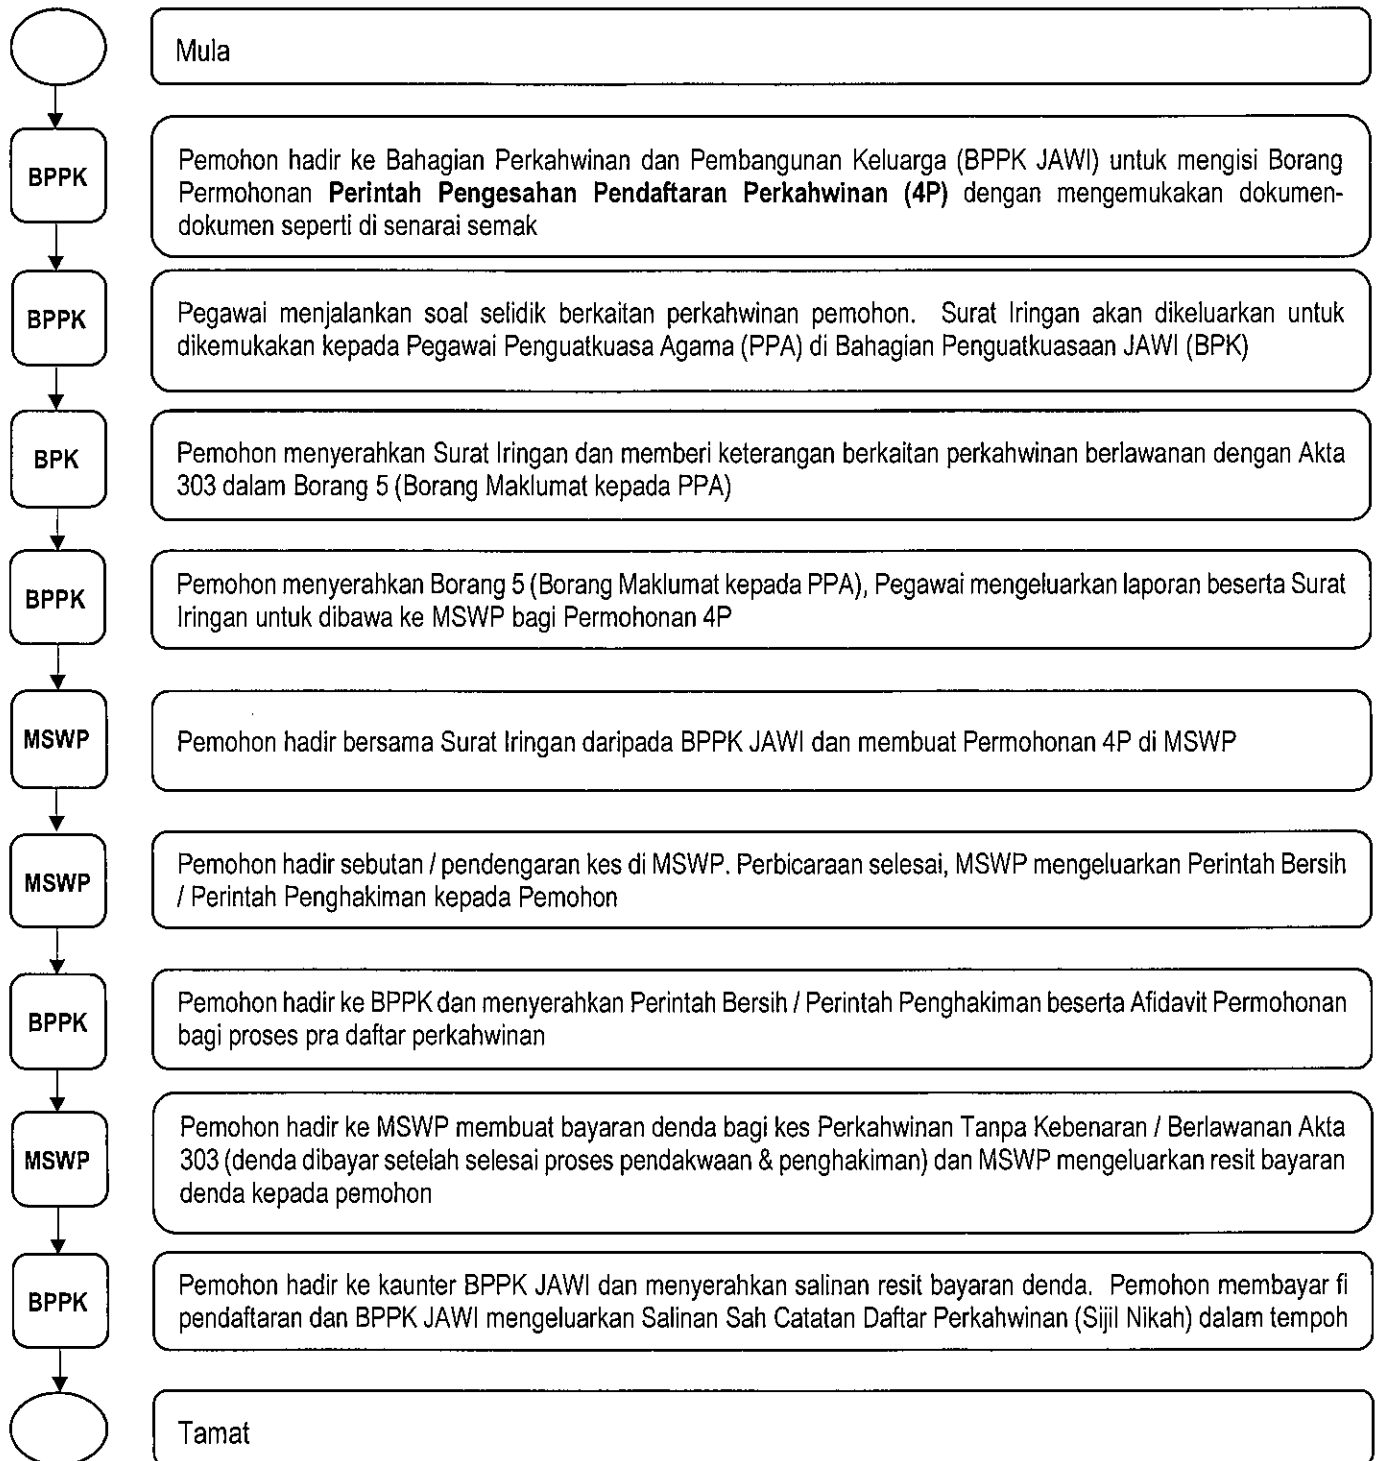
Mula

BPPK

Pemohon hadir ke Bahagian Perkahwinan dan Pembangunan Keluarga (BPPK JAWI) untuk mengisi Borang Permohonan **Perintah Pengesahan Pendaftaran Perkahwinan (4P)** dengan mengemukakan dokumen-dokumen seperti di senarai semak

BPPK

Pegawai menjalankan soal selidik berkaitan perkahwinan pemohon. Surat Iringan akan dikeluarkan untuk dikemukakan kepada Pegawai Penguatkuasa Agama (PPA) di Bahagian Penguatkuasaan JAWI (BPK)

BPK

Pemohon menyerahkan Surat Iringan dan memberi keterangan berkaitan perkahwinan berlawanan dengan Akta 303 dalam Borang 5 (Borang Maklumat kepada PPA)

BPPK

Pemohon menyerahkan Borang 5 (Borang Maklumat kepada PPA), Pegawai mengeluarkan laporan beserta Surat Iringan untuk dibawa ke MSWP bagi Permohonan 4P

MSWP

Pemohon hadir bersama Surat Iringan daripada BPPK JAWI dan membuat Permohonan 4P di MSWP

MSWP

Pemohon hadir sebutan / pendengaran kes di MSWP. Perbicaraan selesai, MSWP mengeluarkan Perintah Bersih / Perintah Penghakiman kepada Pemohon

BPPK

Pemohon hadir ke BPPK dan menyerahkan Perintah Bersih / Perintah Penghakiman beserta Afidavit Permohonan bagi proses pra daftar perkahwinan

MSWP

Pemohon hadir ke MSWP membuat bayaran denda bagi kes Perkahwinan Tanpa Kebenaran / Berlawanan Akta 303 (denda dibayar setelah selesai proses pendakwaan & penghakiman) dan MSWP mengeluarkan resit bayaran denda kepada pemohon

BPPK

Pemohon hadir ke kaunter BPPK JAWI dan menyerahkan salinan resit bayaran denda. Pemohon membayar fi pendaftaran dan BPPK JAWI mengeluarkan Salinan Sah Catatan Daftar Perkahwinan (Sijil Nikah) dalam tempoh

Tamat